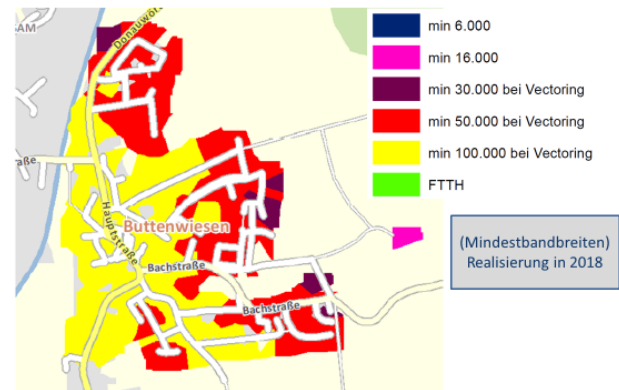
SAM
Donauwö
straße
Hauptstraße
Buttenwiesen
Bachstraße
Bachstraße

min 6.000
min 16.000
min 30.000 bei Vectoring
min 50.000 bei Vectoring
min 100.000 bei Vectoring
FTTH

(Mindestbandbreiten)
Realisierung in 2018